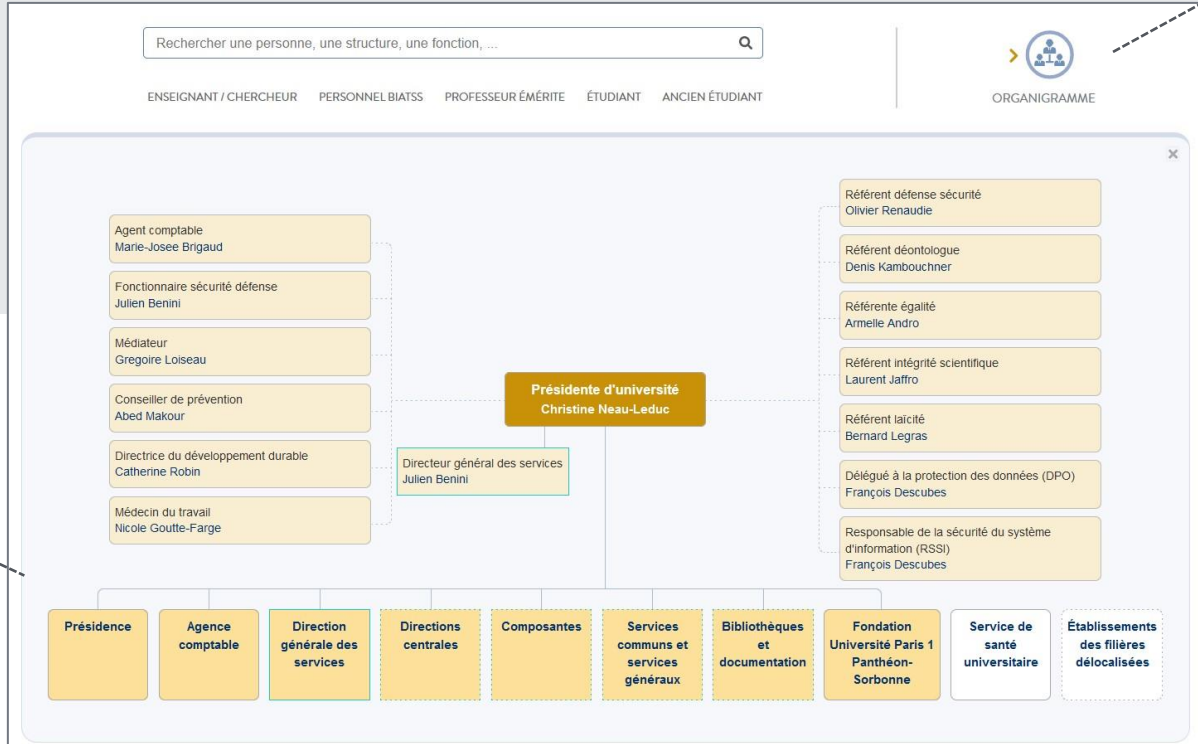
Rechercher une personne, une structure, une fonction, ...

ENSEIGNANT / CHERCHEUR PERSONNEL BIATSS PROFESSEUR ÉMÉRITE ÉTUDIANT ANCIEN ÉTUDIANT

ORGANIGRAMME

×

Agent comptable
Marie-Josee Brigaud

Fonctionnaire sécurité défense
Julien Benini

Médiateur
Gregoire Loiseau

Conseiller de prévention
Abed Makour

Directrice du développement durable
Catherine Robin

Médecin du travail
Nicole Goutte-Farge

Présidente d'université
Christine Neau-Leduc

Directeur général des services
Julien Benini

Référent défense sécurité
Olivier Renaudie

Référent déontologue
Denis Kambouchner

Référente égalité
Armelle Andro

Référent intégrité scientifique
Laurent Jaffro

Référent laïcité
Bernard Legras

Délégué à la protection des données (DPO)
François Descubes

Responsable de la sécurité du système d'information (RSSI)
François Descubes

Présidence

Agence comptable

Direction générale des services

Directions centrales

Composantes

Services communs et services généraux

Bibliothèques et documentation

Fondation Université Paris 1 Panthéon-Sorbonne

Service de santé universitaire

Établissements des filières délocalisées